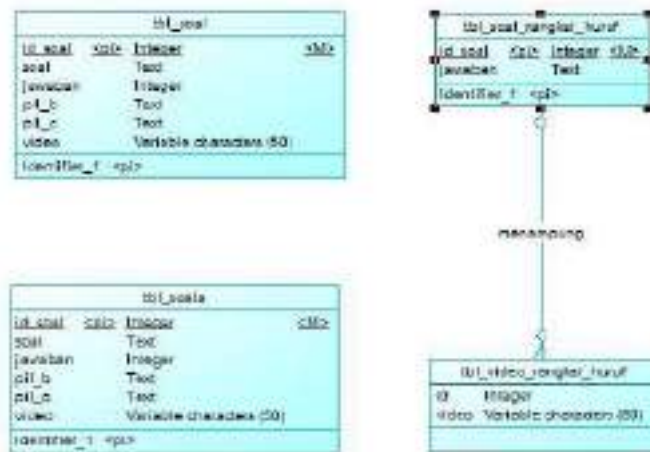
tbl_soal

| id_soal | <pi> | Integer | <M> |
|---|---|---|---|
| soal | | Text | |
| jawaban | | Integer | |
| pil_b | | Text | |
| pil_c | | Text | |
| video | | Variable characters (50) | |

Identifier_1 <pi>

tbl_soal_rangkai_huruf

| id_soal | <pi> | Integer | <M> |
|---|---|---|---|
| jawaban | | Text | |

Identifier_1 <pi>

menampung

tbl_soala

| id_soal | <pi> | Integer | <M> |
|---|---|---|---|
| soal | | Text | |
| jawaban | | Integer | |
| pil_b | | Text | |
| pil_a | | Text | |
| video | | Variable characters (50) | |

Identifier_1 <pi>

tbl_video_rangkai_huruf

| id | Integer |
|---|---|
| video | Variable characters (50) |